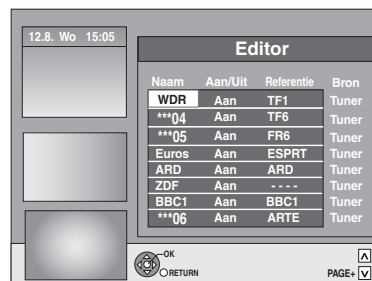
12.8. Wo 15:05

Editor

| Naam | Aan/Uit | Referentie | Bron |
|---|---|---|---|
| WDR | Aan | TF1 | Tuner |
| ***04 | Aan | TF6 | Tuner |
| ***05 | Aan | FR6 | Tuner |
| Euros | Aan | ESPRT | Tuner |
| ARD | Aan | ARD | Tuner |
| ZDF | Aan | - - - - | Tuner |
| BBC1 | Aan | BBC1 | Tuner |
| ***06 | Aan | ARTE | Tuner |

OK
RETURN

PAGE+